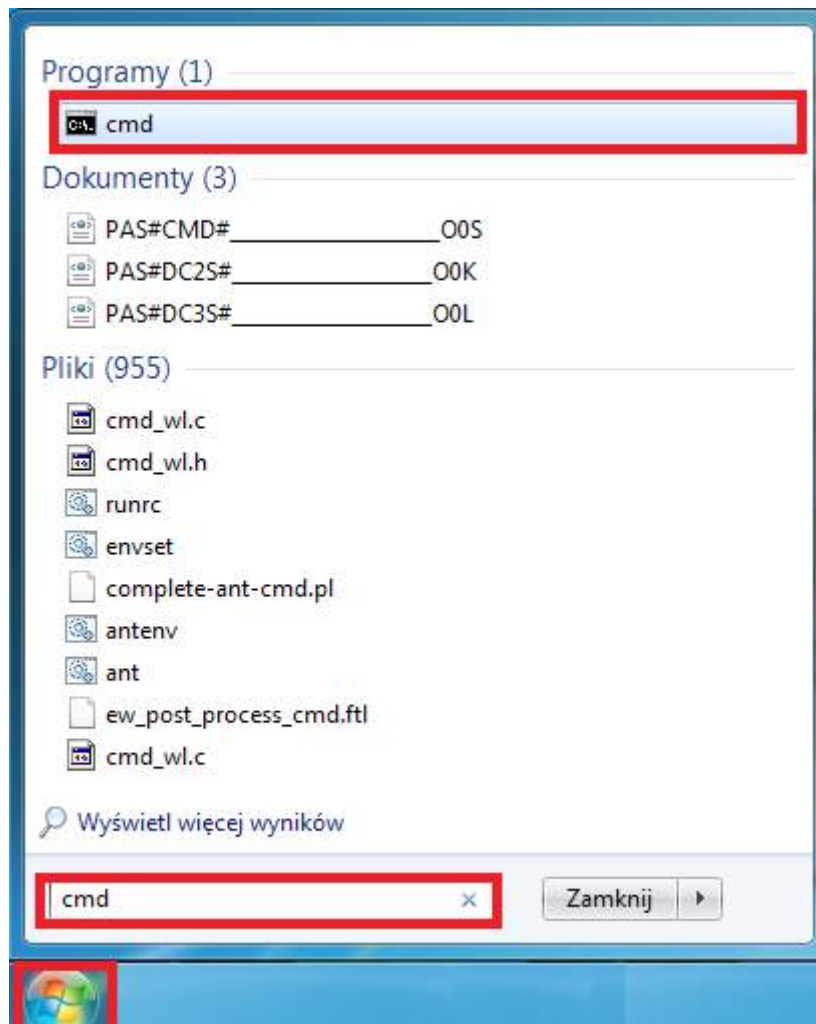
Programy (1)

cmd

Dokumenty (3)

PAS#CMD#________________O0S

PAS#DC2S#________________O0K

PAS#DC3S#________________O0L

Pliki (955)

cmd_wl.c

cmd_wl.h

runrc

envset

complete-ant-cmd.pl

antenv

ant

ew_post_process_cmd.ftl

cmd_wl.c

Wyświetl więcej wyników

cmd ×

Zamknij